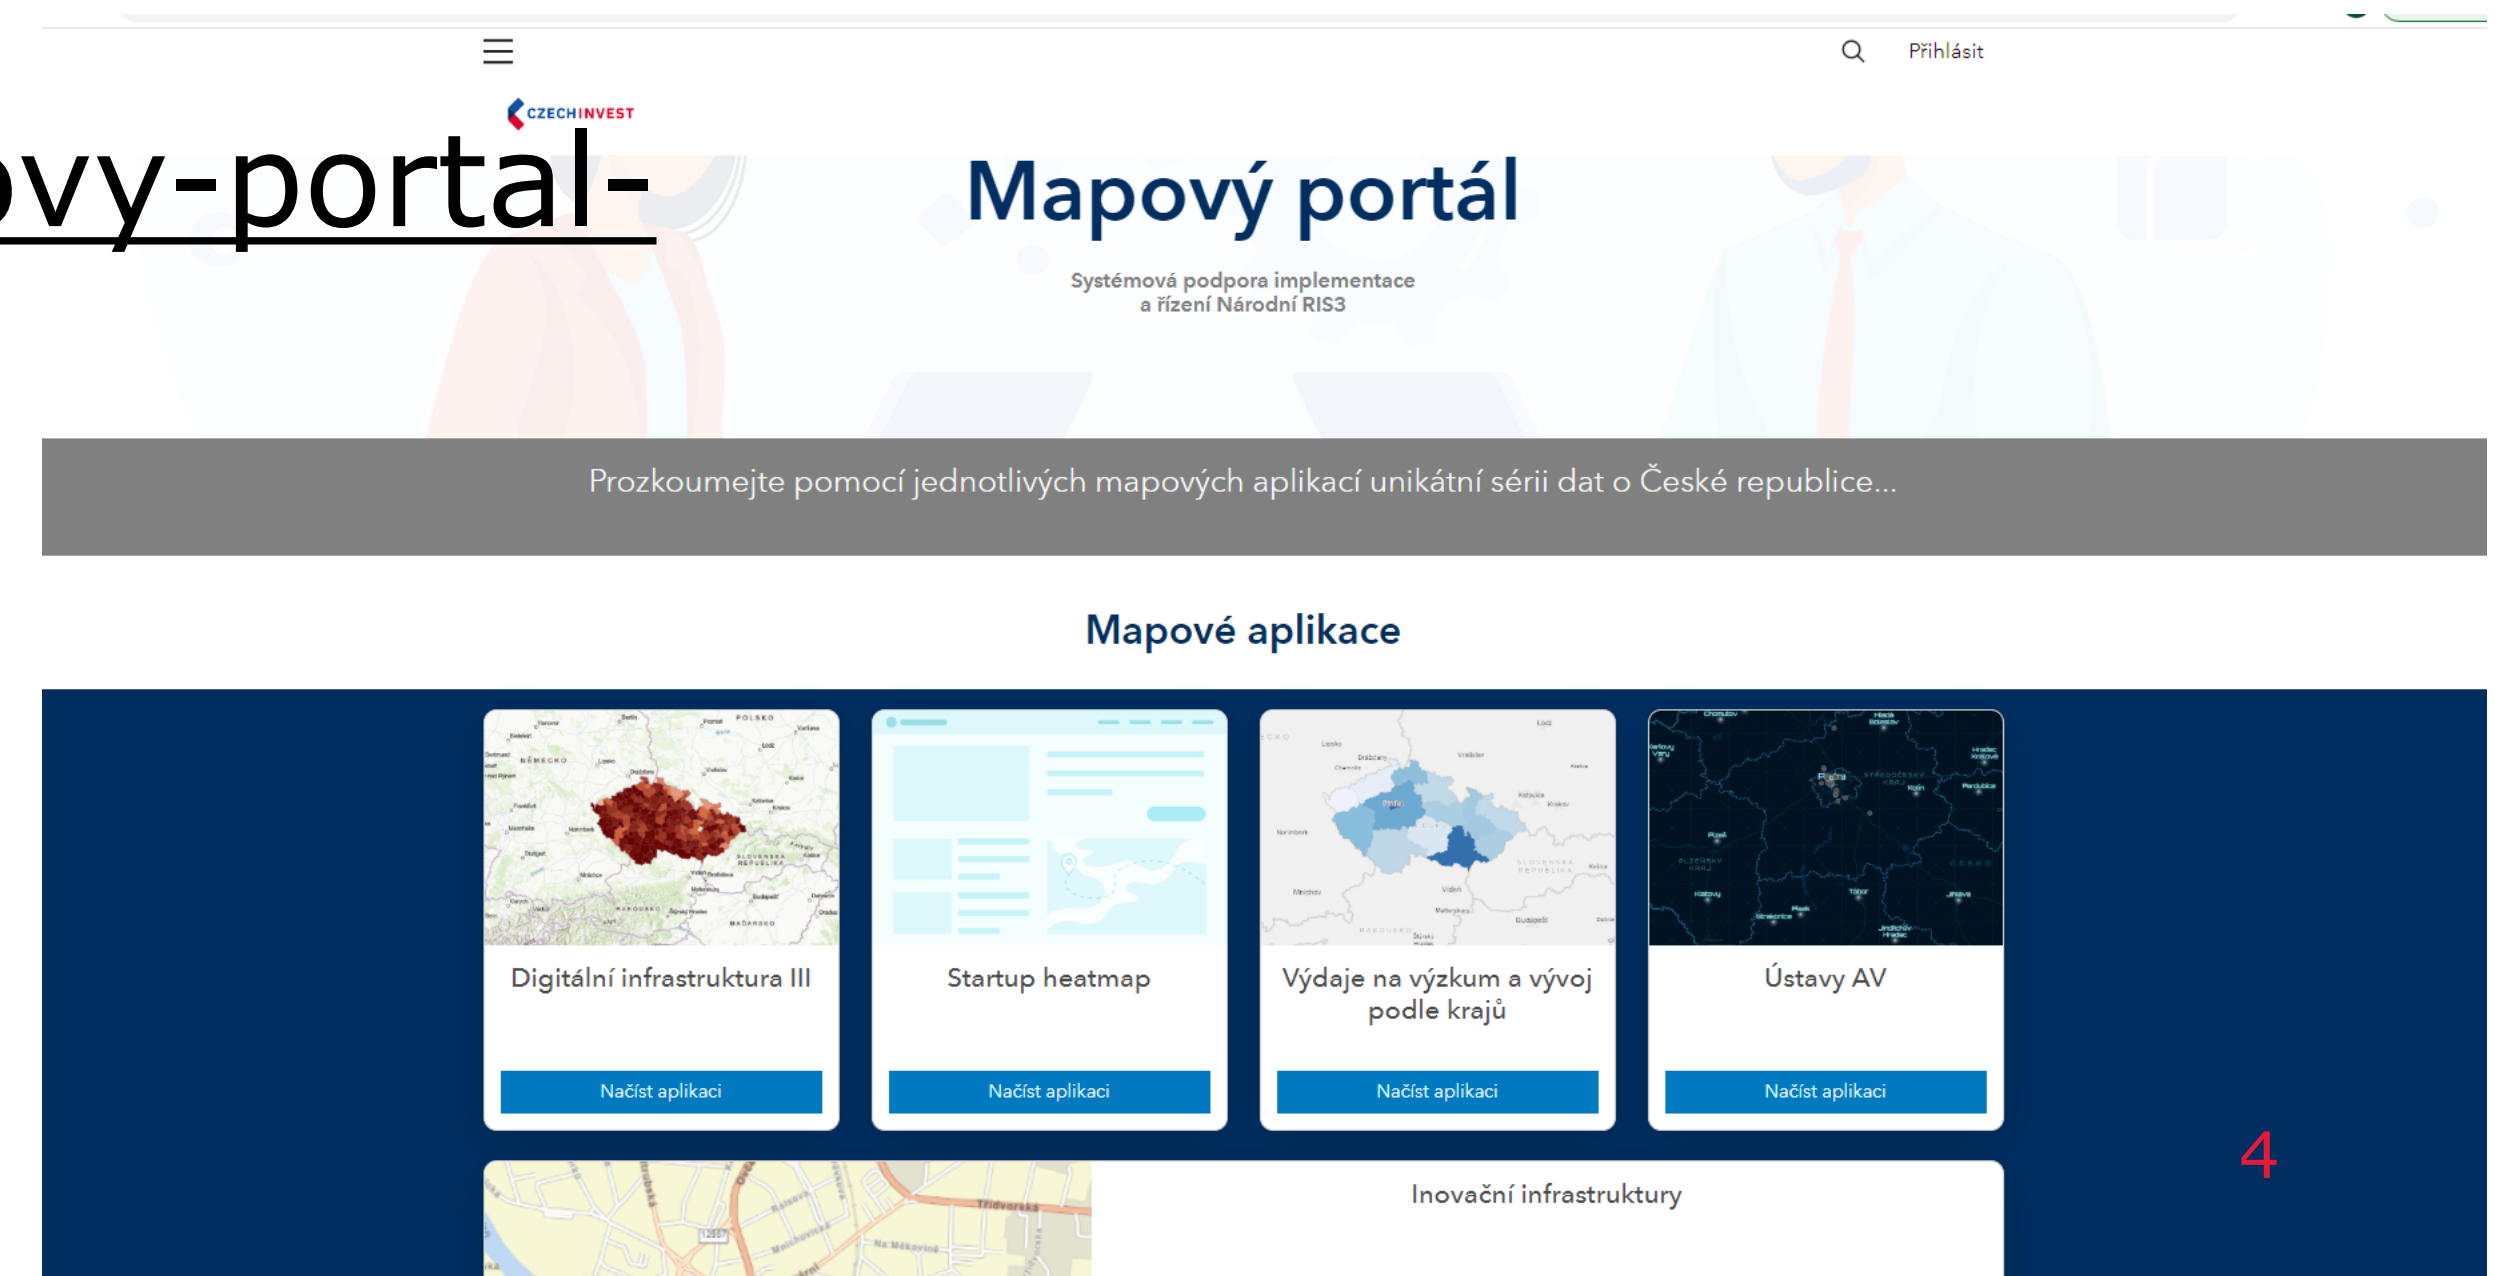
Přihlásit

CZECHINVEST

ovy-portal-

Mapový portál

Systémová podpora implementace a řízení Národní RIS3

Prozkoumejte pomocí jednotlivých mapových aplikací unikátní sérii dat o České republice...

Mapové aplikace

Digitální infrastruktura III

Načíst aplikaci

Startup heatmap

Načíst aplikaci

Výdaje na výzkum a vývoj podle krajů

Načíst aplikaci

Ústavy AV

Načíst aplikaci

4

Inovační infrastruktury